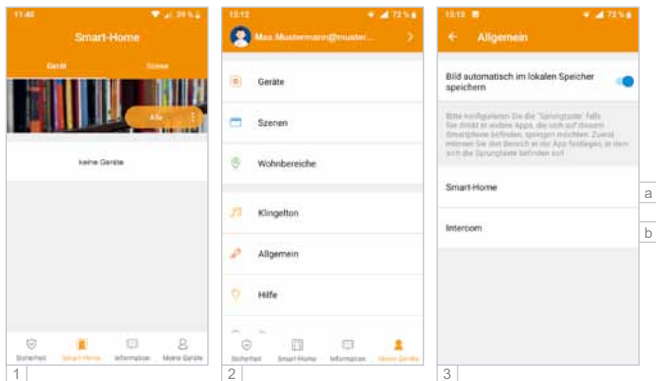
11:40

Smart-Home

Gerät

Szene

Alle

keine Geräte

Sicherheit

Smart-Home

Information

Meine Geräte

1

13:12

72 %

Max.Mustermann@muster...

Geräte

Szenen

Wohnbereiche

Klingelton

Allgemein

Hilfe

Sicherheit

Smart-Home

Information

Meine Geräte

2

13:13

72 %

Allgemein

Bild automatisch im lokalen Speicher speichern

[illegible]

Smart-Home

a

Intercom

b

3